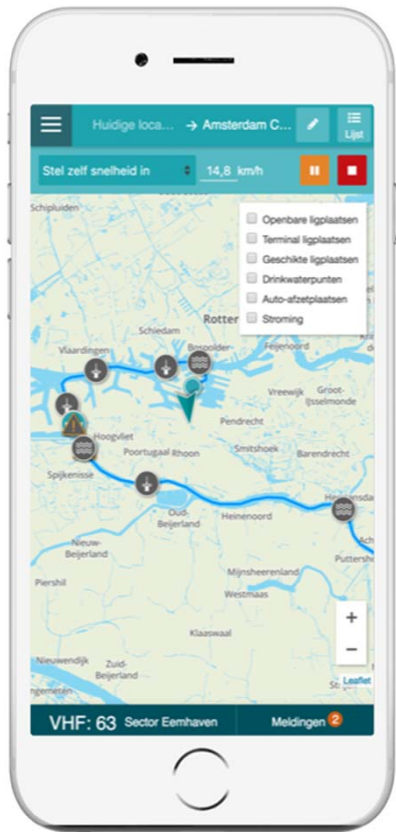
Huidige loca... → Amsterdam C...

Lijst

Stel zelf snelheid in

14,8 km/h

Openbare ligplaatsen
Terminal ligplaatsen
Geschikte ligplaatsen
Drinkwaterpunten
Auto-afzetplaatsen
Stroming

Schipluiden
Schiedam
Rotter
Vlaardingen
Bospolder
Feijenoord
Vreewijk
Groot-IJsselmonde
Pendrecht
Hoogvliet
Poortugaal
Rhoon
Smitshoek
Barendrecht
Spijkenisse
Oud-Beijerland
Heinenoord
Heerjansdam
Puttershoek
Nieuw-Beijerland
Piershil
Mijnsheerenland
Westmaas
Klaaswaal
Nieuwendijk
Zuid-Beijerland
Ach

+
−
Leaflet

VHF: 63 Sector Eemhaven
Meldingen 2